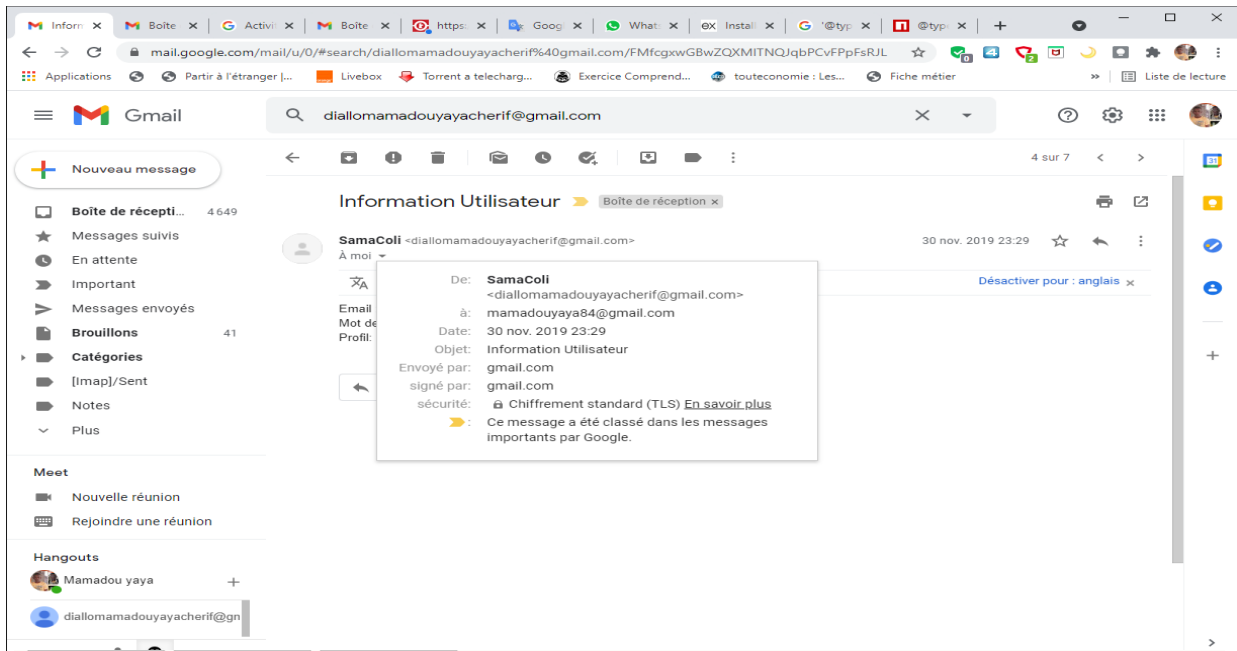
Inform × | Boîte × | Activi × | Boîte × | https: × | Googl × | What × | Instal × | '@typ × | @typ × | +

mail.google.com/mail/u/0/#search/diallomamadouyayacherif%40gmail.com/FMfcgxwGBwZQXMITNQJqbPCvFPpFsRJL

Applications | Partir à l'étranger |... | Livebox | Torrent a telecharg... | Exercice Comprend... | touteconomie : Les... | Fiche métier | » | Liste de lecture

Gmail

diallomamadouyayacherif@gmail.com

Nouveau message

Boîte de récepti... 4 649
Messages suivis
En attente
Important
Messages envoyés
Brouillons 41
Catégories
[Imap]/Sent
Notes
Plus

Meet
Nouvelle réunion
Rejoindre une réunion

Hangouts
Mamadou yaya +
diallomamadouyayacherif@gn

4 sur 7

Information Utilisateur Boîte de réception ×

SamaColi <diallomamadouyayacherif@gmail.com>
À moi
30 nov. 2019 23:29

Désactiver pour : anglais ×

Email
Mot de
Profil:

De: SamaColi <diallomamadouyayacherif@gmail.com>
à: mamadouyaya84@gmail.com
Date: 30 nov. 2019 23:29
Objet: Information Utilisateur
Envoyé par: gmail.com
signé par: gmail.com
sécurité: Chiffrement standard (TLS) En savoir plus
: Ce message a été classé dans les messages importants par Google.